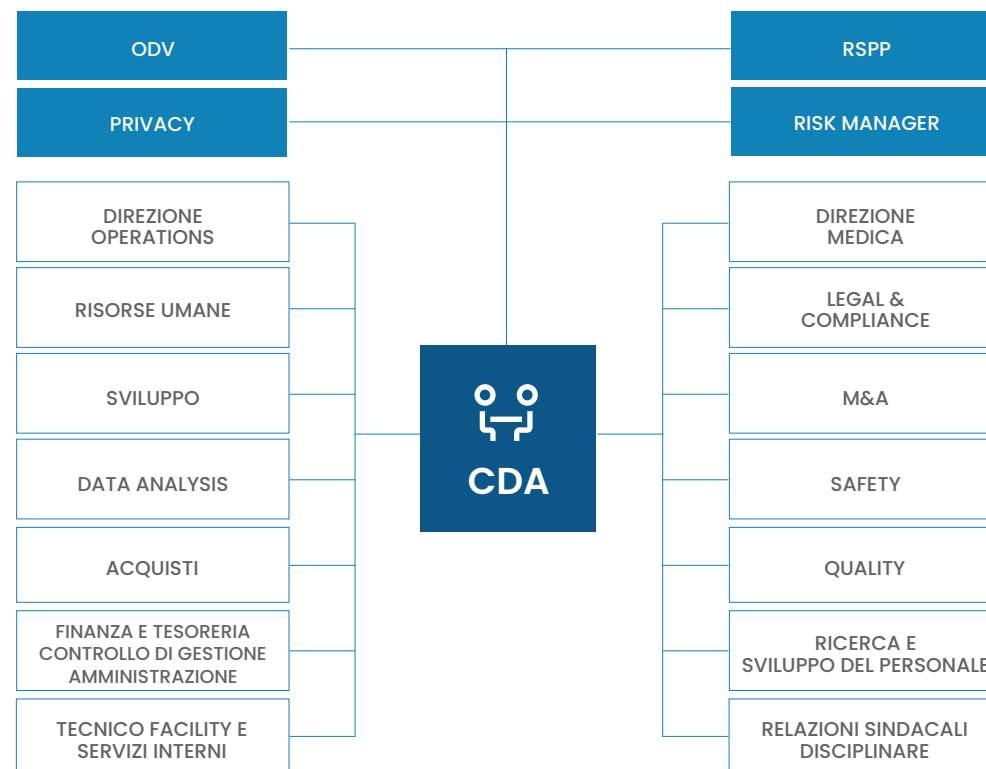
ODV

PRIVACY

RSPP

RISK MANAGER

DIREZIONE OPERATIONS

RISORSE UMANE

SVILUPPO

DATA ANALYSIS

ACQUISTI

FINANZA E TESORERIA
CONTROLLO DI GESTIONE
AMMINISTRAZIONE

TECNICO FACILITY E SERVIZI INTERNI

CDA

DIREZIONE MEDICA

LEGAL & COMPLIANCE

M&A

SAFETY

QUALITY

RICERCA E SVILUPPO DEL PERSONALE

RELAZIONI SINDACALI DISCIPLINARE